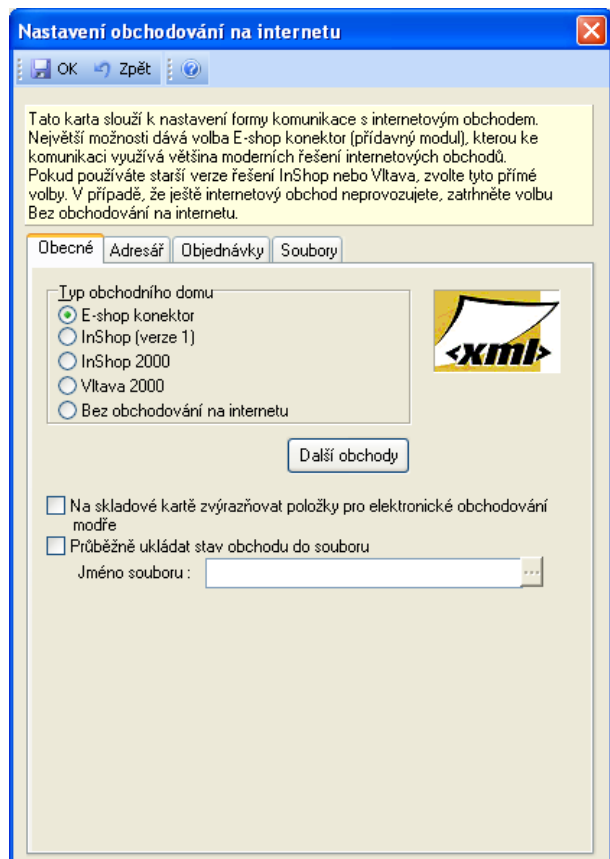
Nastavení obchodování na internetu

OK Zpět

Tato karta slouží k nastavení formy komunikace s internetovým obchodem. Největší možnosti dává volba E-shop konektor (přídavný modul), kterou ke komunikaci využívá většina moderních řešení internetových obchodů. Pokud používáte starší verze řešení InShop nebo Vltava, zvolte tyto přímé volby. V případě, že ještě internetový obchod neprovozujete, zatrhněte volbu Bez obchodování na internetu.

Obecné | Adresář | Objednávky | Soubory

Typ obchodního domu
E-shop konektor
InShop (verze 1)
InShop 2000
Vltava 2000
Bez obchodování na internetu

<xml>

Další obchody

Na skladové kartě zvýrazňovat položky pro elektronické obchodování modře
Průběžně ukládat stav obchodu do souboru
Jméno souboru :
...